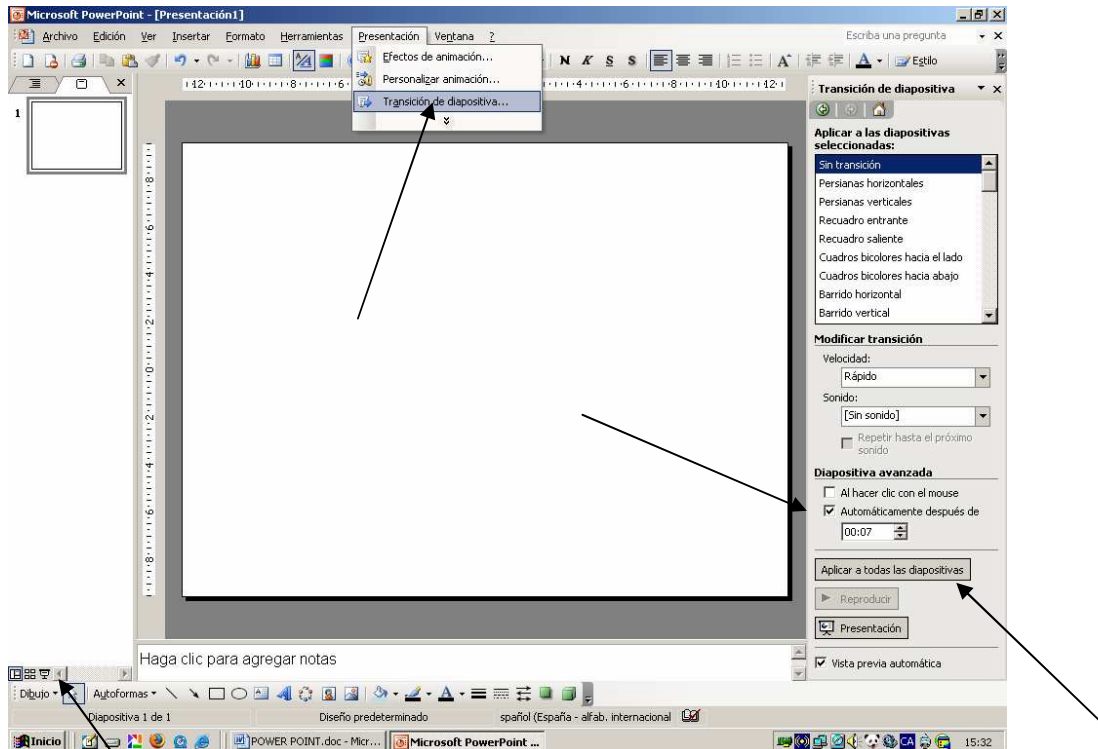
Microsoft PowerPoint - [Presentación1]

Archivo Edición Ver Insertar Formato Herramientas Presentación Ventana ?

Escriba una pregunta

N K S S A Estilo

Efectos de animación...
Personalizar animación...
Transición de diapositiva...

1

Transición de diapositiva

Aplicar a las diapositivas seleccionadas:

Sin transición
Persianas horizontales
Persianas verticales
Recuadro entrante
Recuadro saliente
Cuadros bicolores hacia el lado
Cuadros bicolores hacia abajo
Barrido horizontal
Barrido vertical

Modificar transición

Velocidad:
Rápido
Sonido:
[Sin sonido]
Repetir hasta el próximo sonido

Diapositiva avanzada

Al hacer clic con el mouse
Automáticamente después de
00:07

Aplicar a todas las diapositivas

Reproducir

Presentación

Vista previa automática

Haga clic para agregar notas

Dibujo Autoformas

Diapositiva 1 de 1 Diseño predeterminado spañol (España - alfab. internacional

Inicio POWER POINT.doc - Micr... Microsoft PowerPoint ... 15:32